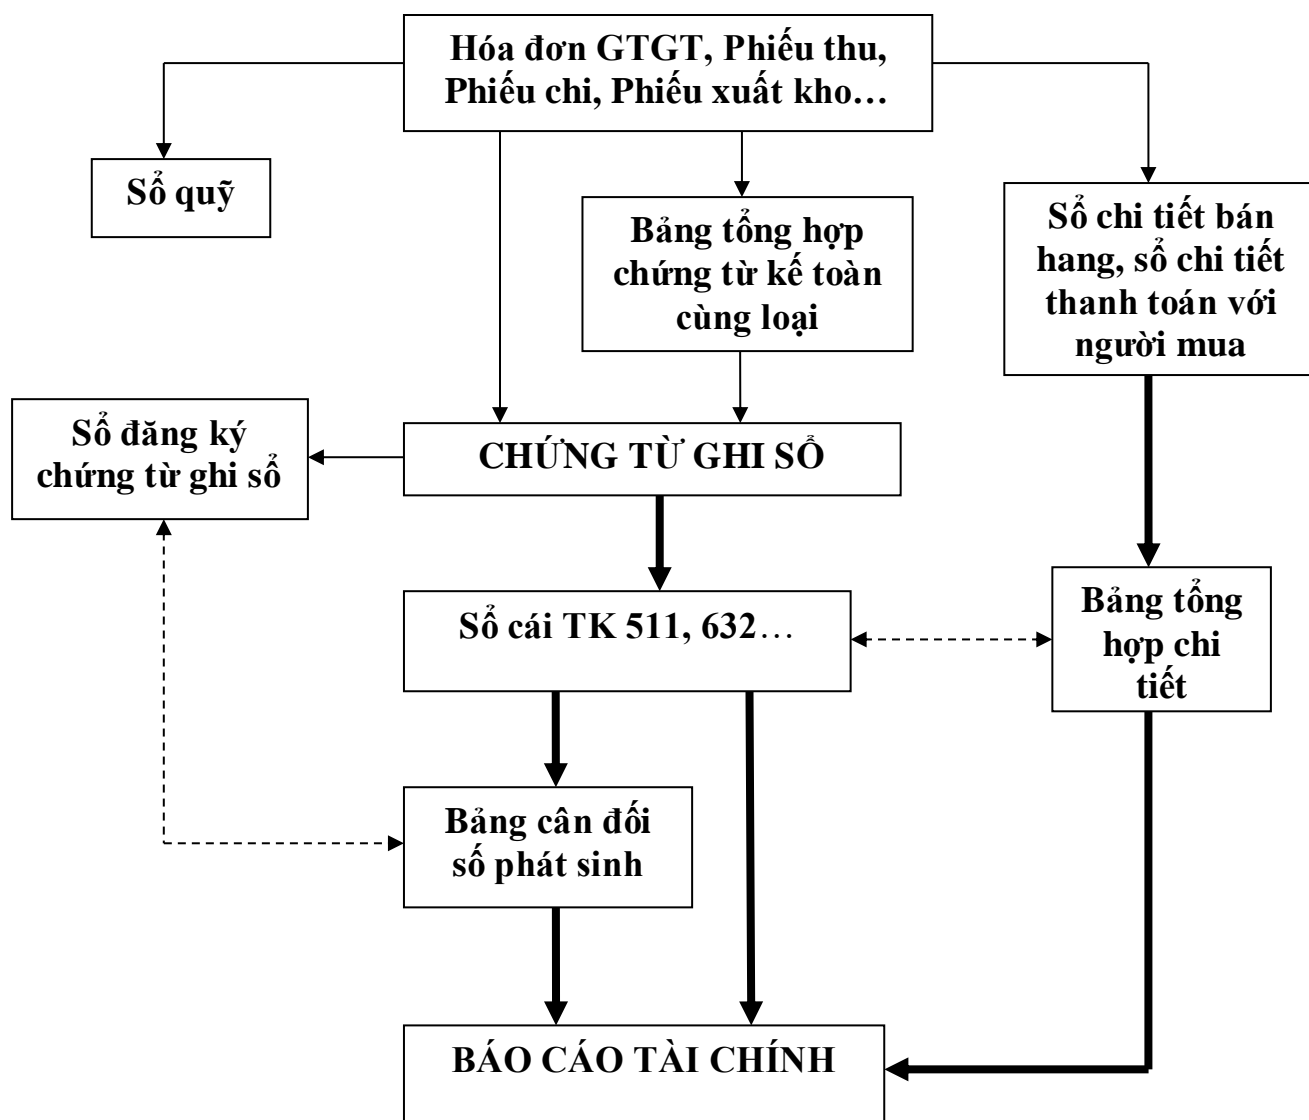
Hóa đơn GTGT, Phiếu thu, Phiếu chi, Phiếu xuất kho…

Sổ quỹ

Bảng tổng hợp chứng từ kế toàn cùng loại

Sổ chi tiết bán hang, sổ chi tiết thanh toán với người mua

Sổ đăng ký chứng từ ghi sổ

CHỨNG TỪ GHI SỔ

Sổ cái TK 511, 632…

Bảng tổng hợp chi tiết

Bảng cân đối số phát sinh

BÁO CÁO TÀI CHÍNH